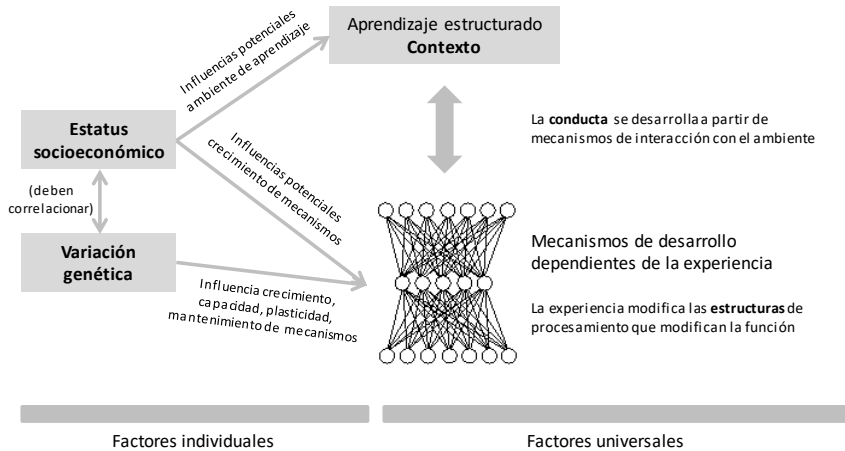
Aprendizaje estructurado
**Contexto**

Influencias potenciales ambiente de aprendizaje

**Estatus socioeconómico**

(deben correlacionar)

**Variación genética**

Influencias potenciales crecimiento de mecanismos

La **conducta** se desarrolla a partir de mecanismos de interacción con el ambiente

Influencia crecimiento, capacidad, plasticidad, mantenimiento de mecanismos

Mecanismos de desarrollo dependientes de la experiencia

La experiencia modifica las **estructuras** de procesamiento que modifican la función

Factores individuales

Factores universales